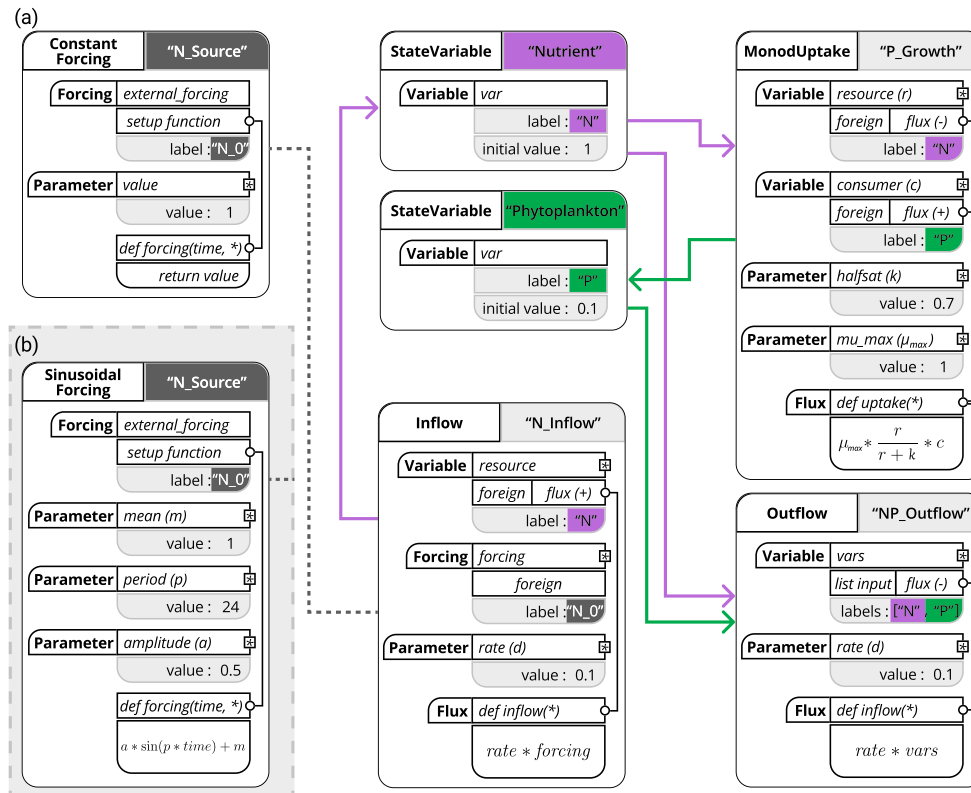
(a)

Constant Forcing "N_Source"
Forcing external_forcing
setup function
label : "N_0"
Parameter value
value : 1
def forcing(time, *)
return value

(b)

Sinusoidal Forcing "N_Source"
Forcing external_forcing
setup function
label : "N_0"
Parameter mean (m)
value : 1
Parameter period (p)
value : 24
Parameter amplitude (a)
value : 0.5
def forcing(time, *)
$a * \sin(p * time) + m$

StateVariable "Nutrient"
Variable var
label : "N"
initial value : 1

StateVariable "Phytoplankton"
Variable var
label : "P"
initial value : 0.1

Inflow "N_Inflow"
Variable resource
foreign flux (+)
label : "N"
Forcing forcing
foreign
label : "N_0"
Parameter rate (d)
value : 0.1
Flux def inflow(*)
$rate * forcing$

MonodUptake "P_Growth"
Variable resource (r)
foreign flux (-)
label : "N"
Variable consumer (c)
foreign flux (+)
label : "P"
Parameter halfsat (k)
value : 0.7
Parameter mu_max ($\mu_{max}$)
value : 1
Flux def uptake(*)
$\mu_{max} * \frac{r}{r+k} * c$

Outflow "NP_Outflow"
Variable vars
list input flux (-)
labels : ["N", "P"]
Parameter rate (d)
value : 0.1
Flux def inflow(*)
$rate * vars$